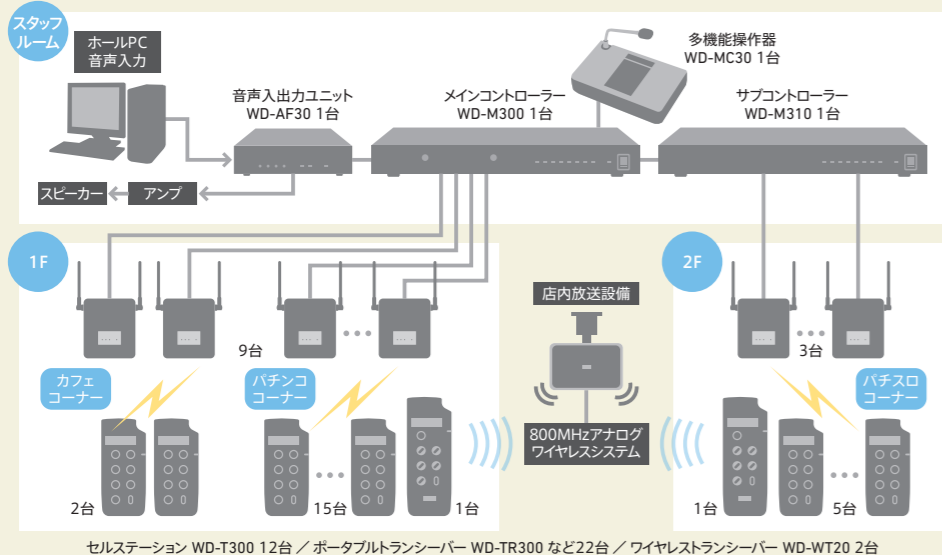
スタッフルーム

ホールPC
音声入力

音声入出力ユニット
WD-AF30 1台

メインコントローラー
WD-M300 1台

多機能操作器
WD-MC30 1台

サブコントローラー
WD-M310 1台

スピーカー

アンプ

1F

9台

カフェコーナー

パチンココーナー

2台

15台

1台

店内放送設備

800MHzアナログ
ワイヤレスシステム

2F

3台

パチスロコーナー

1台

5台

セルステーション WD-T300 12台 ／ ポータブルトランシーバー WD-TR300 など22台 ／ ワイヤレストランシーバー WD-WT20 2台